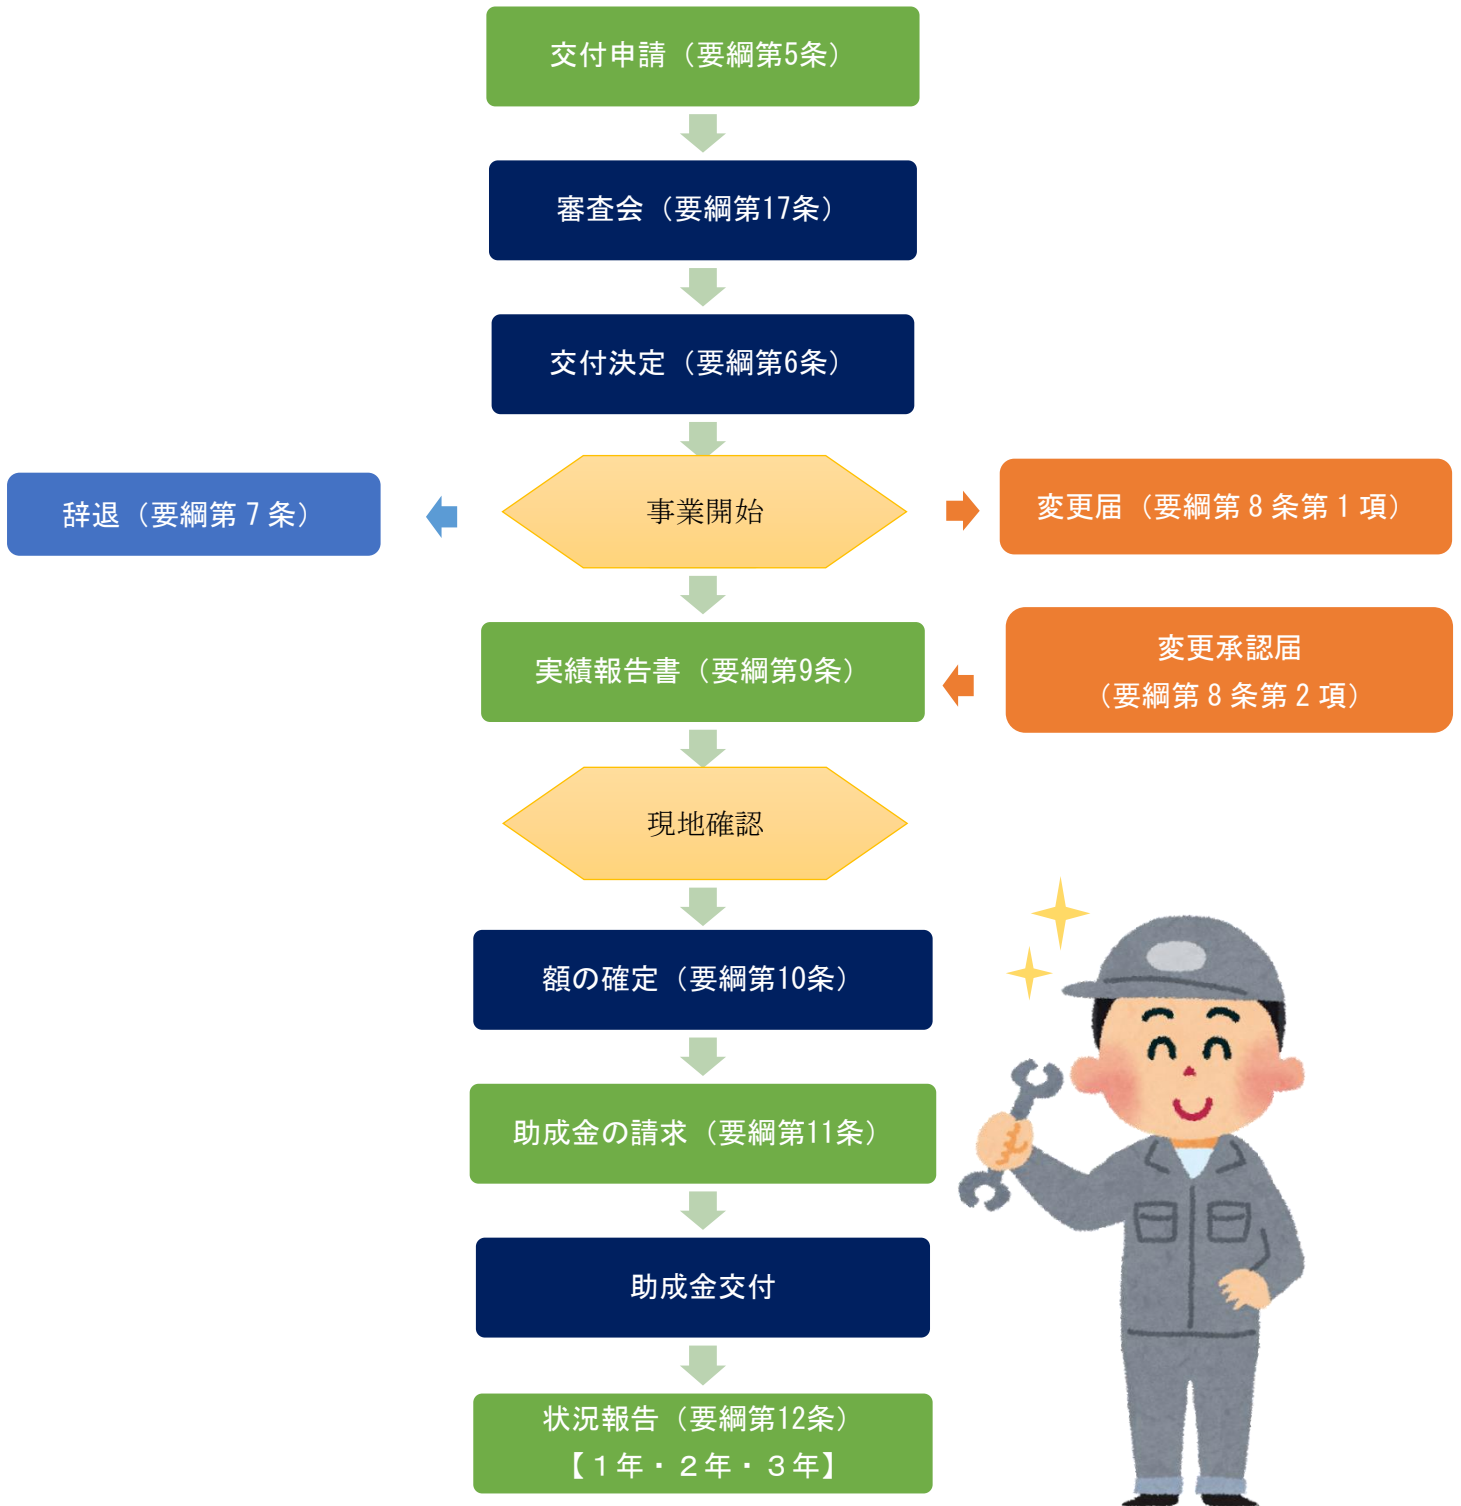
交付申請（要綱第5条）

審査会（要綱第17条）

交付決定（要綱第6条）

辞退（要綱第７条）

事業開始

変更届（要綱第８条第１項）

実績報告書（要綱第9条）

変更承認届
（要綱第８条第２項）

現地確認

額の確定（要綱第10条）

助成金の請求（要綱第11条）

助成金交付

状況報告（要綱第12条）
【１年・２年・３年】